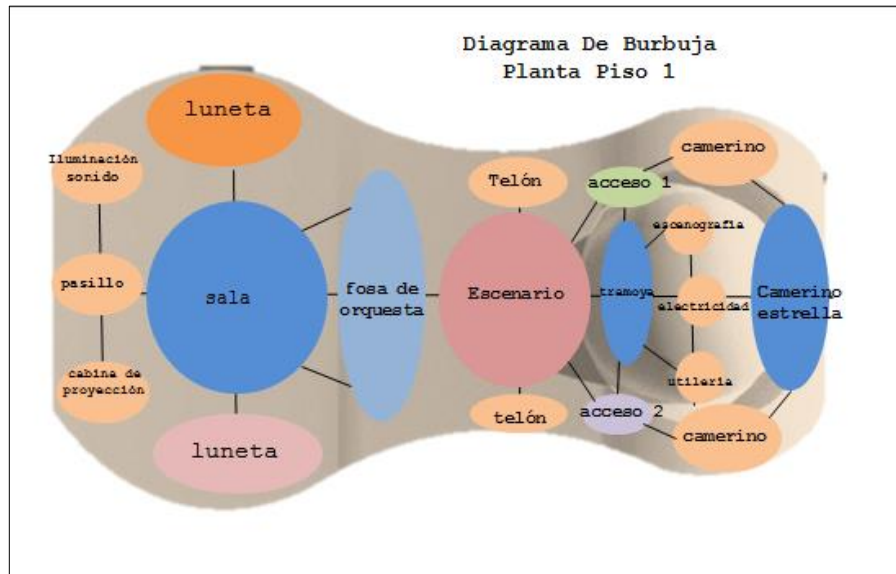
Diagrama De Burbuja
Planta Piso 1

luneta

Iluminación sonido

pasillo

cabina de proyección

sala

luneta

fosa de orquesta

Telón

Escenario

telón

acceso 1

acceso 2

tramoya

escenografia

electricidad

utileria

camerino

camerino

Camerino estrella